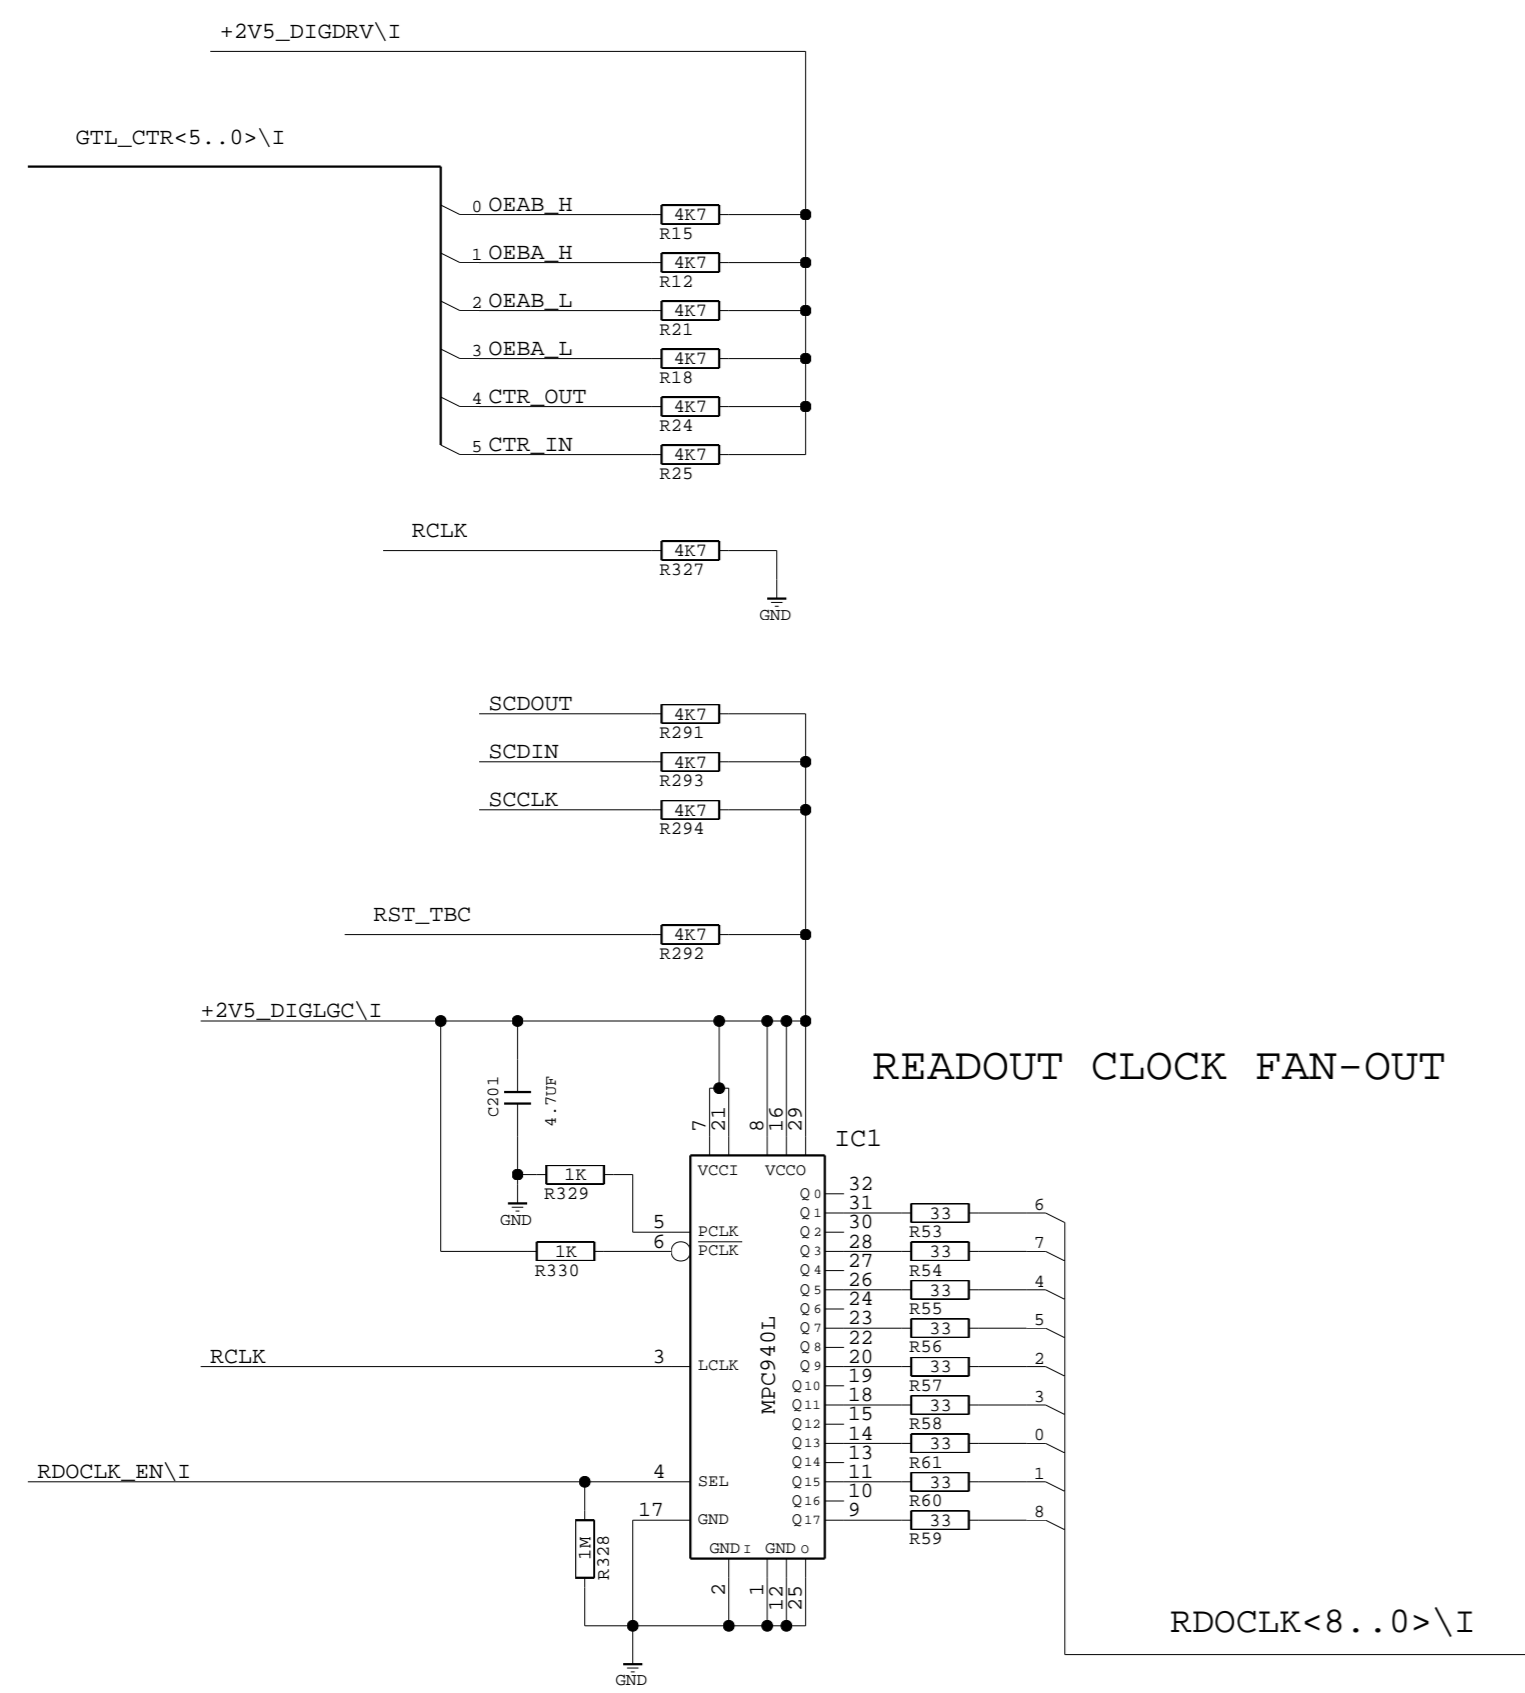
+2V5_DIGDRV\I

GTL_CTR<5..0>\I

0 OEAB_H
4K7
R15
1 OEBA_H
4K7
R12
2 OEAB_L
4K7
R21
3 OEBA_L
4K7
R18
4 CTR_OUT
4K7
R24
5 CTR_IN
4K7
R25

RCLK
4K7
R327
GND

SCDOUT
4K7
R291
SCDIN
4K7
R293
SCCLK
4K7
R294

RST_TBC
4K7
R292

+2V5_DIGLGC\I

READOUT CLOCK FAN-OUT

C201
4.7UF
7 21 8 16 29
IC1
1K
R329
GND
VCCI VCCO
5 PCLK
6 $\overline{PCLK}$
1K
R330
MPC940L
RCLK
3 LCLK
RDOCLK_EN\I
4 SEL
17 GND
1M
R328
GND I GND O
2 1 12 25
GND

Q0 32
Q1 31
Q2 30
Q3 28
Q4 27
Q5 26
Q6 24
Q7 23
Q8 22
Q9 20
Q10 19
Q11 18
Q12 15
Q13 14
Q14 13
Q15 11
Q16 10
Q17 9

33 R53 6
33 R54 7
33 R55 4
33 R56 5
33 R57 2
33 R58 3
33 R61 0
33 R60 1
33 R59 8

RDOCLK<8..0>\I